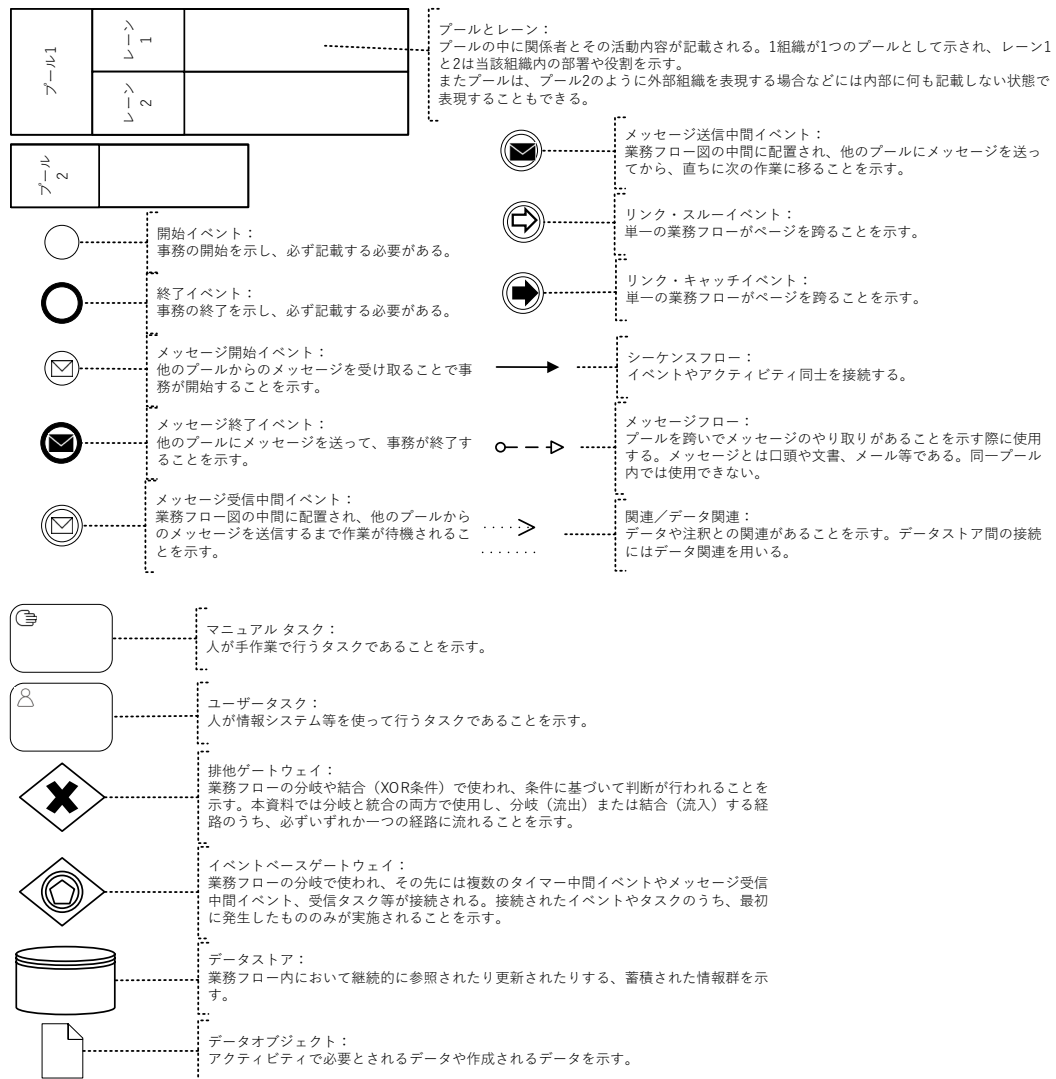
プール1
レーン1
レーン2

プールとレーン：
プールの中に関係者とその活動内容が記載される。1組織が1つのプールとして示され、レーン1と2は当該組織内の部署や役割を示す。
またプールは、プール2のように外部組織を表現する場合などには内部に何も記載しない状態で表現することもできる。

プール2

メッセージ送信中間イベント：
業務フロー図の中間に配置され、他のプールにメッセージを送ってから、直ちに次の作業に移ることを示す。

リンク・スルーイベント：
単一の業務フローがページを跨ることを示す。

リンク・キャッチイベント：
単一の業務フローがページを跨ることを示す。

開始イベント：
事務の開始を示し、必ず記載する必要がある。

終了イベント：
事務の終了を示し、必ず記載する必要がある。

メッセージ開始イベント：
他のプールからのメッセージを受け取ることで事務が開始することを示す。

シーケンスフロー：
イベントやアクティビティ同士を接続する。

メッセージ終了イベント：
他のプールにメッセージを送って、事務が終了することを示す。

メッセージフロー：
プールを跨いでメッセージのやり取りがあることを示す際に使用する。メッセージとは口頭や文書、メール等である。同一プール内では使用できない。

メッセージ受信中間イベント：
業務フロー図の中間に配置され、他のプールからのメッセージを送信するまで作業が待機されることを示す。

関連／データ関連：
データや注釈との関連があることを示す。データストア間の接続にはデータ関連を用いる。

マニュアル タスク：
人が手作業で行うタスクであることを示す。

ユーザータスク：
人が情報システム等を使って行うタスクであることを示す。

排他ゲートウェイ：
業務フローの分岐や結合（XOR条件）で使われ、条件に基づいて判断が行われることを示す。本資料では分岐と統合の両方で使用し、分岐（流出）または結合（流入）する経路のうち、必ずいずれか一つの経路に流れることを示す。

イベントベースゲートウェイ：
業務フローの分岐で使われ、その先には複数のタイマー中間イベントやメッセージ受信中間イベント、受信タスク等が接続される。接続されたイベントやタスクのうち、最初に発生したもののみが実施されることを示す。

データストア：
業務フロー内において継続的に参照されたり更新されたりする、蓄積された情報群を示す。

データオブジェクト：
アクティビティで必要とされるデータや作成されるデータを示す。